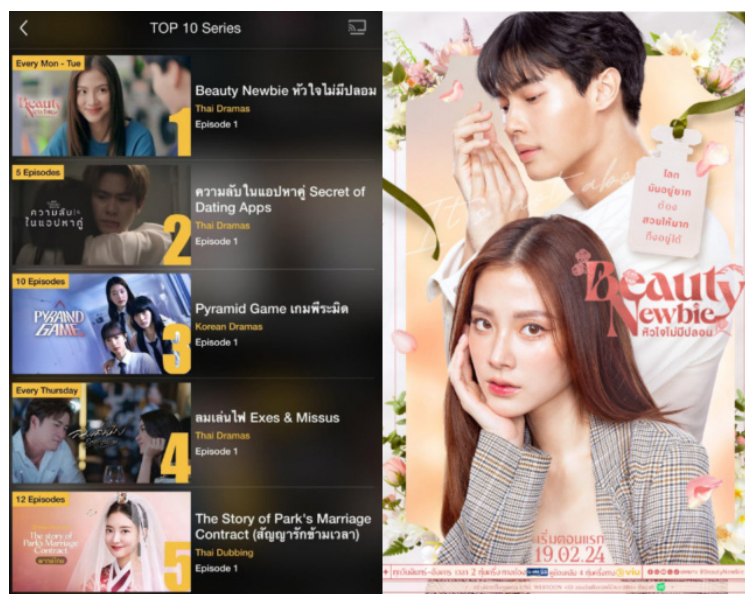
TOP 10 Series

Every Mon - Tue
Beauty Newbie
1
Beauty Newbie หัวใจไม่มีปลอม
Thai Dramas
Episode 1

5 Episodes
ความลับในแอปหาคู่
2
ความลับในแอปหาคู่ Secret of Dating Apps
Thai Dramas
Episode 1

10 Episodes
PYRAMID GAME
3
Pyramid Game เกมพีระมิด
Korean Dramas
Episode 1

Every Thursday
4
ลมเล่นไฟ Exes & Missus
Thai Dramas
Episode 1

12 Episodes
The story of Park's Marriage Contract
5
The Story of Park's Marriage Contract (สัญญารักข้ามเวลา)
Thai Dubbing
Episode 1

โลกมันอยู่ยาก ต้องสวยให้มาก ถึงอยู่ได้

Beauty Newbie
หัวใจไม่มีปลอม

เริ่มตอนแรก
19.02.24
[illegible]